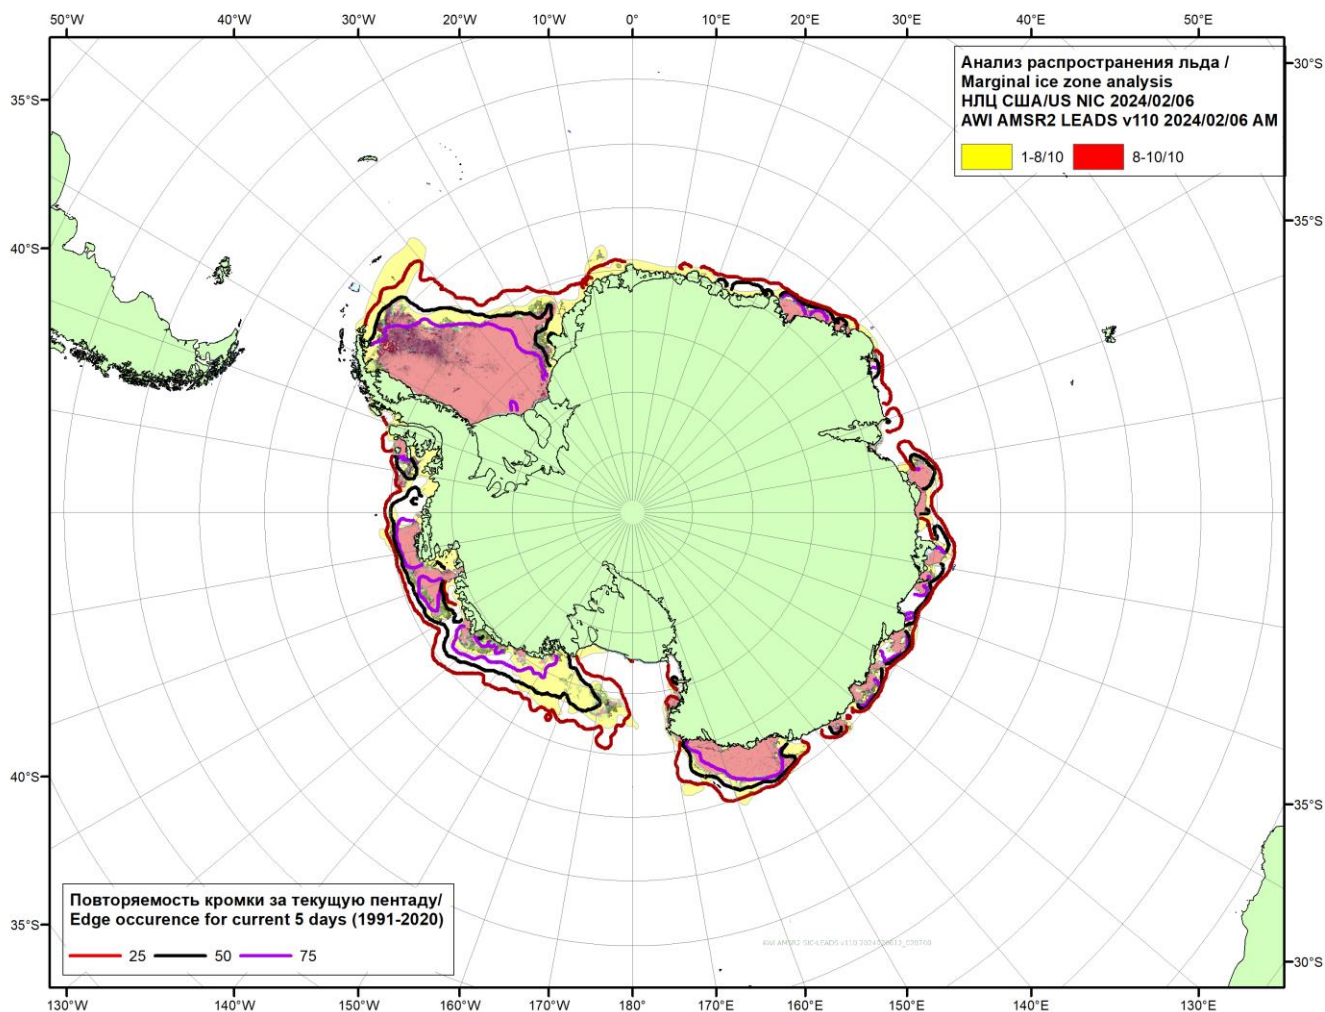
50°W 40°W 30°W 20°W 10°W 0° 10°E 20°E 30°E 40°E 50°E

35°S
40°S
40°S
35°S

30°S
35°S
35°S
30°S

Анализ распространения льда /
Marginal ice zone analysis
НЛЦ США/US NIC 2024/02/06
AWI AMSR2 LEADS v110 2024/02/06 AM

1-8/10 8-10/10

Повторяемость кромки за текущую пентаду/
Edge occurence for current 5 days (1991-2020)

25 50 75

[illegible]

130°W 140°W 150°W 160°W 170°W 180° 170°E 160°E 150°E 140°E 130°E